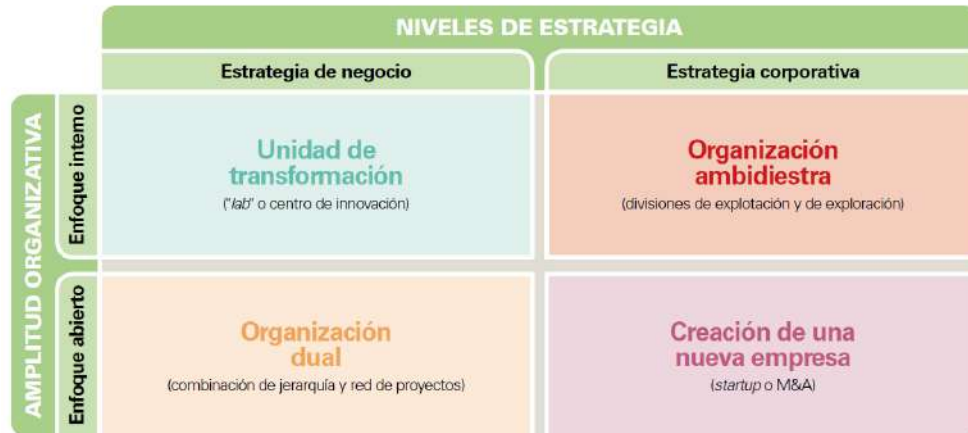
NIVELES DE ESTRATEGIA

| | | Estrategia de negocio | Estrategia corporativa |
|---|---|---|---|
| AMPLITUD ORGANIZATIVA | Enfoque interno | Unidad de transformación ("lab" o centro de innovación) | Organización ambidiestra (divisiones de explotación y de exploración) |
| | Enfoque abierto | Organización dual (combinación de jerarquía y red de proyectos) | Creación de una nueva empresa (startup o M&A) |